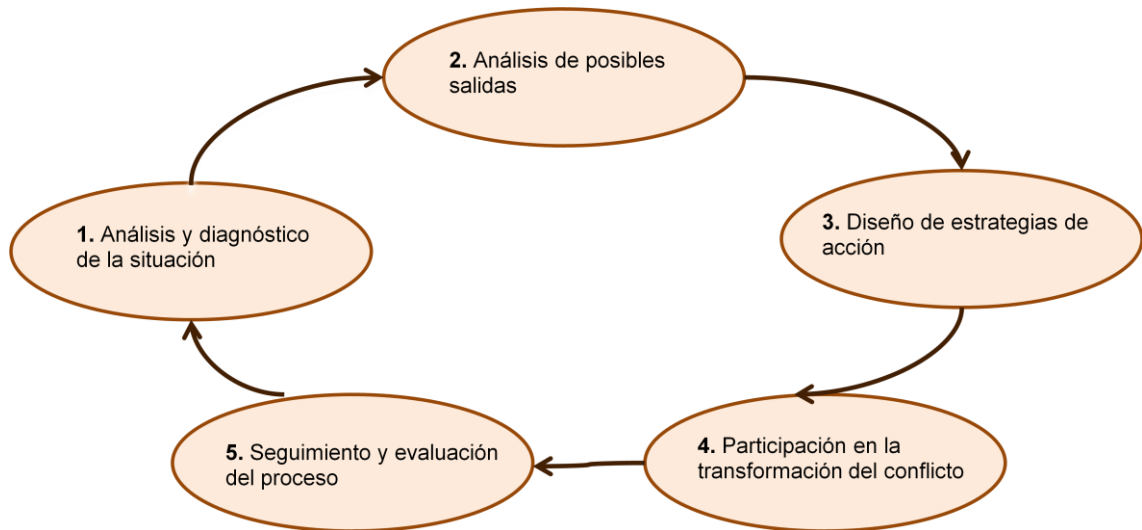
**2.** Análisis de posibles salidas

**3.** Diseño de estrategias de acción

**4.** Participación en la transformación del conflicto

**5.** Seguimiento y evaluación del proceso

**1.** Análisis y diagnóstico de la situación